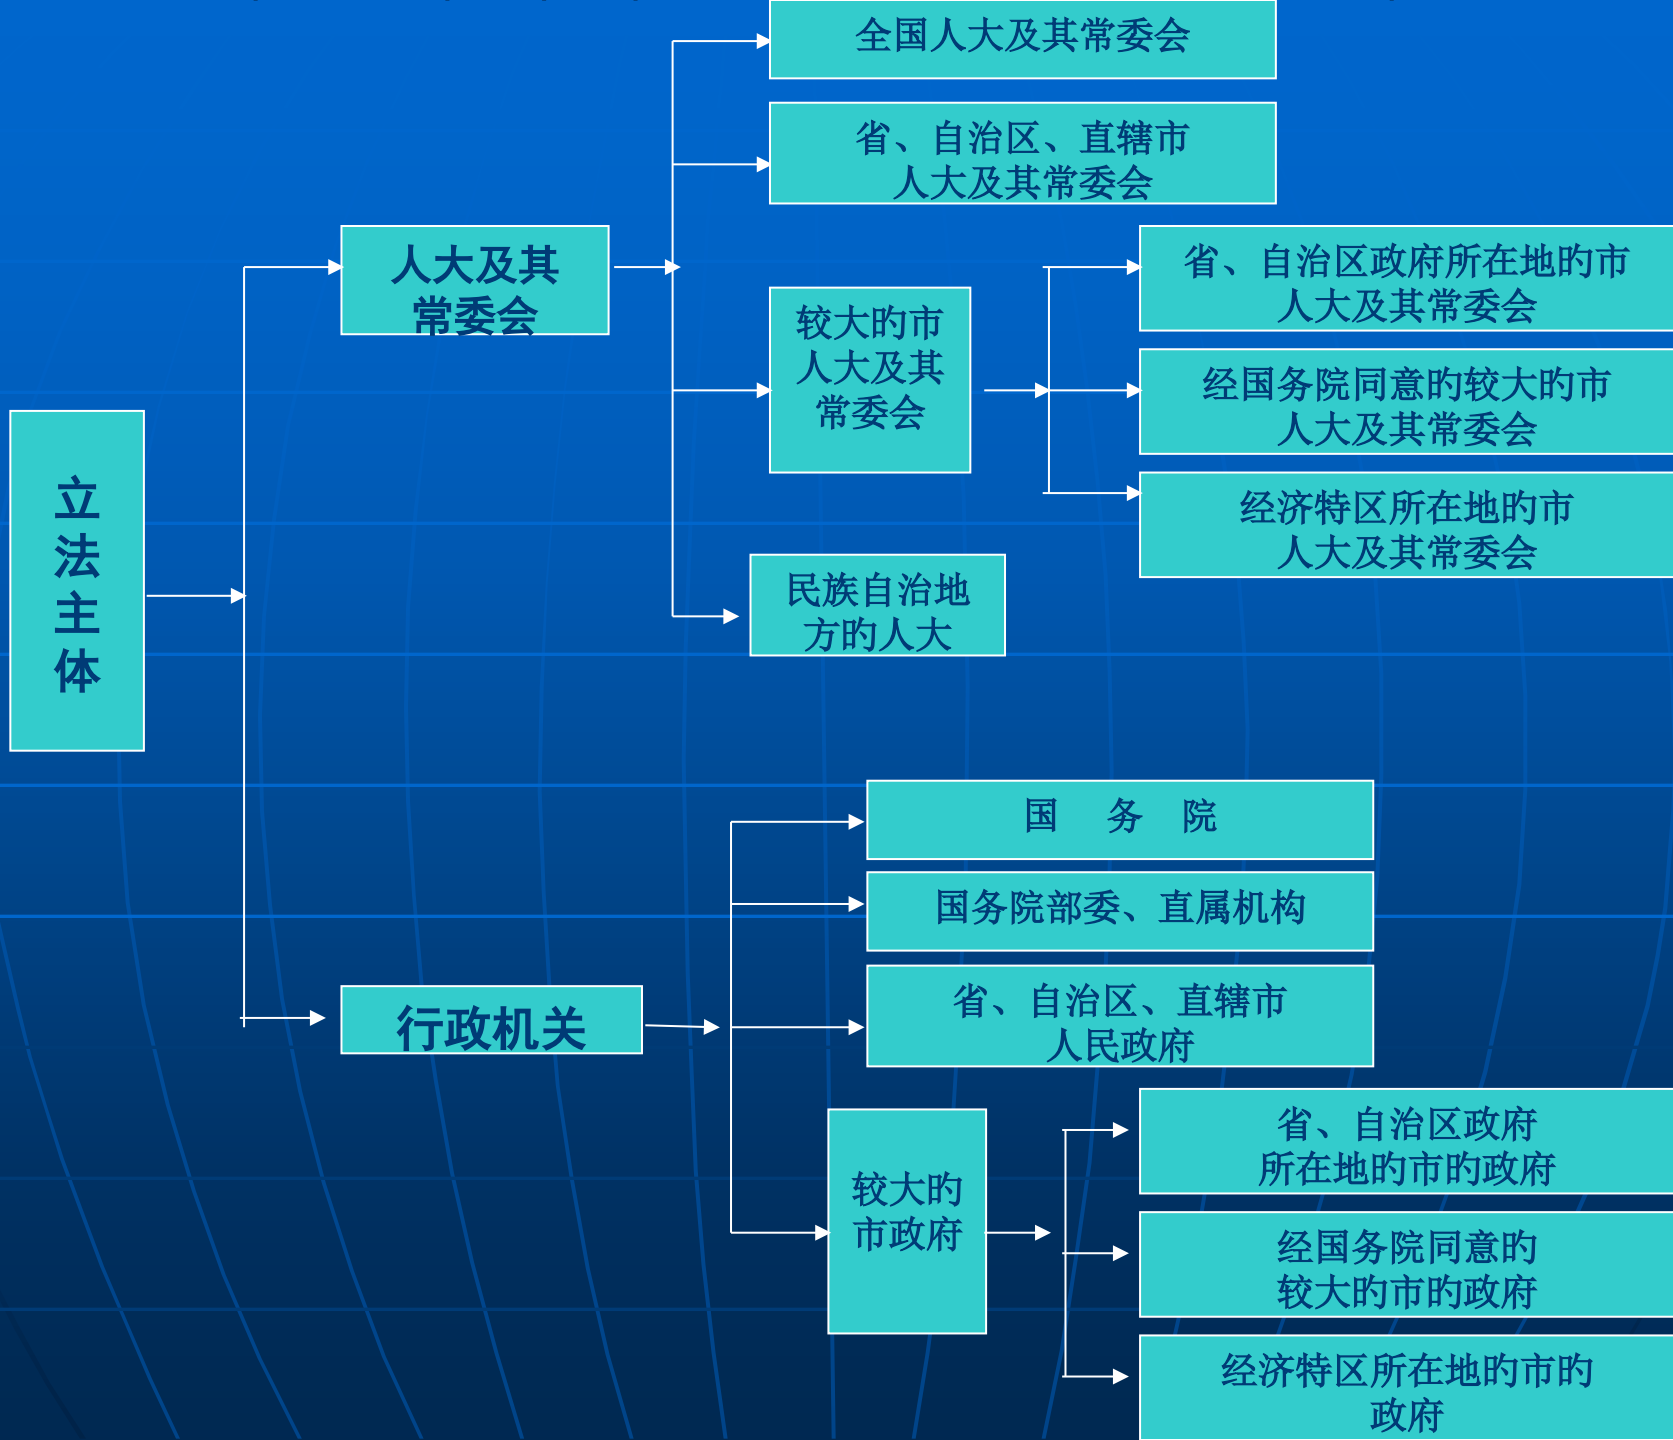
立法主体

人大及其常委会

全国人大及其常委会

省、自治区、直辖市人大及其常委会

较大的市人大及其常委会

省、自治区政府所在地的市人大及其常委会

经国务院同意的较大的市人大及其常委会

经济特区所在地的市人大及其常委会

民族自治地方的人大

行政机关

国 务 院

国务院部委、直属机构

省、自治区、直辖市人民政府

较大的市政府

省、自治区政府所在地的市的政府

经国务院同意的较大的市的政府

经济特区所在地的市的政府